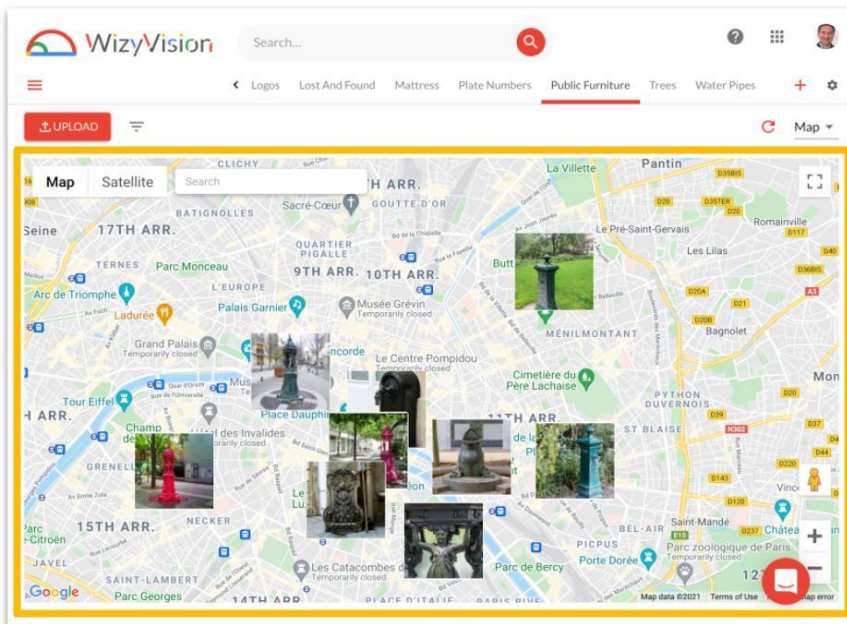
WizyVision

Search...

Logos Lost And Found Mattress Plate Numbers Public Furniture Trees Water Pipes

UPLOAD

Map

Map Satellite Search

CLICHY
TH ARR.
La Villette
Pantin
BATIGNOLLES
Sacré-Cœur
GOUTTE D'OR
Seine
17TH ARR.
QUARTIER PIGALLE
Le Pré-Saint-Gervais
Romainville
TERNES
Parc Monceau
9TH ARR.
10TH ARR.
Les Lilas
Arc de Triomphe
L'EUROPE
Butt
Ladurée
Palais Garnier
Musée Grévin
Temporarily closed
Bagnolet
MÉNILMONTANT
Grand Palais
Temporarily closed
ncorde
Le Centre Pompidou
Temporarily closed
Cimetière du Père Lachaise
Mon
Tour Eiffel
Mus
Place Dauphi
PYTHON DUVERNOIS
H ARR.
Champ
des Invalides
Temporarily closed
11TH ARR.
ST BLAISE
GRENELL
Le Lu
Vinc
15TH ARR.
NECKER
Parc Citroën
Saint-Mandé
Château
BEL-AIR
Parc zoologique de Paris
Temporarily closed
JAVEL
PICPUS
Porte Dorée
SAINT-LAMBERT
Les Catacombes de
Temporarily closed
Parc de Bercy
12
Parc Georges
14TH ARR.
PLACE D'ITALIE
Google
Map data ©2021 Terms of Use Report a map error